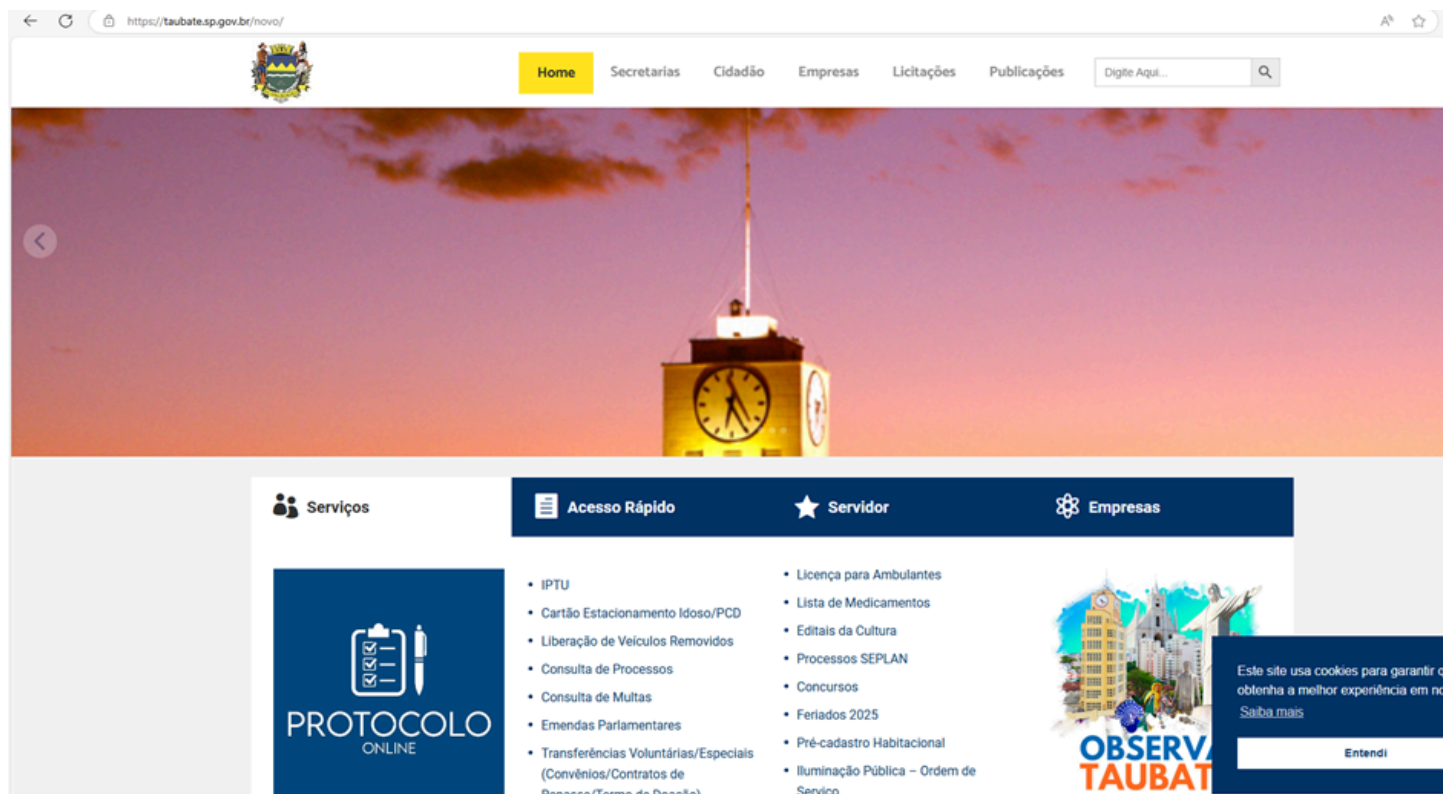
https://taubate.sp.gov.br/novo/

Home Secretarias Cidadão Empresas Licitações Publicações Digite Aqui...

Serviços
Acesso Rápido
Servidor
Empresas

PROTOCOLO
ONLINE

• IPTU
• Cartão Estacionamento Idoso/PCD
• Liberação de Veículos Removidos
• Consulta de Processos
• Consulta de Multas
• Emendas Parlamentares
• Transferências Voluntárias/Especiais (Convênios/Contratos de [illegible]

• Licença para Ambulantes
• Lista de Medicamentos
• Editais da Cultura
• Processos SEPLAN
• Concursos
• Feriados 2025
• Pré-cadastro Habitacional
• Iluminação Pública – Ordem de Serviço

OBSERVA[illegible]
TAUBAT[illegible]

Este site usa cookies para garantir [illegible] obtenha a melhor experiência em no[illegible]
Saiba mais
Entendi